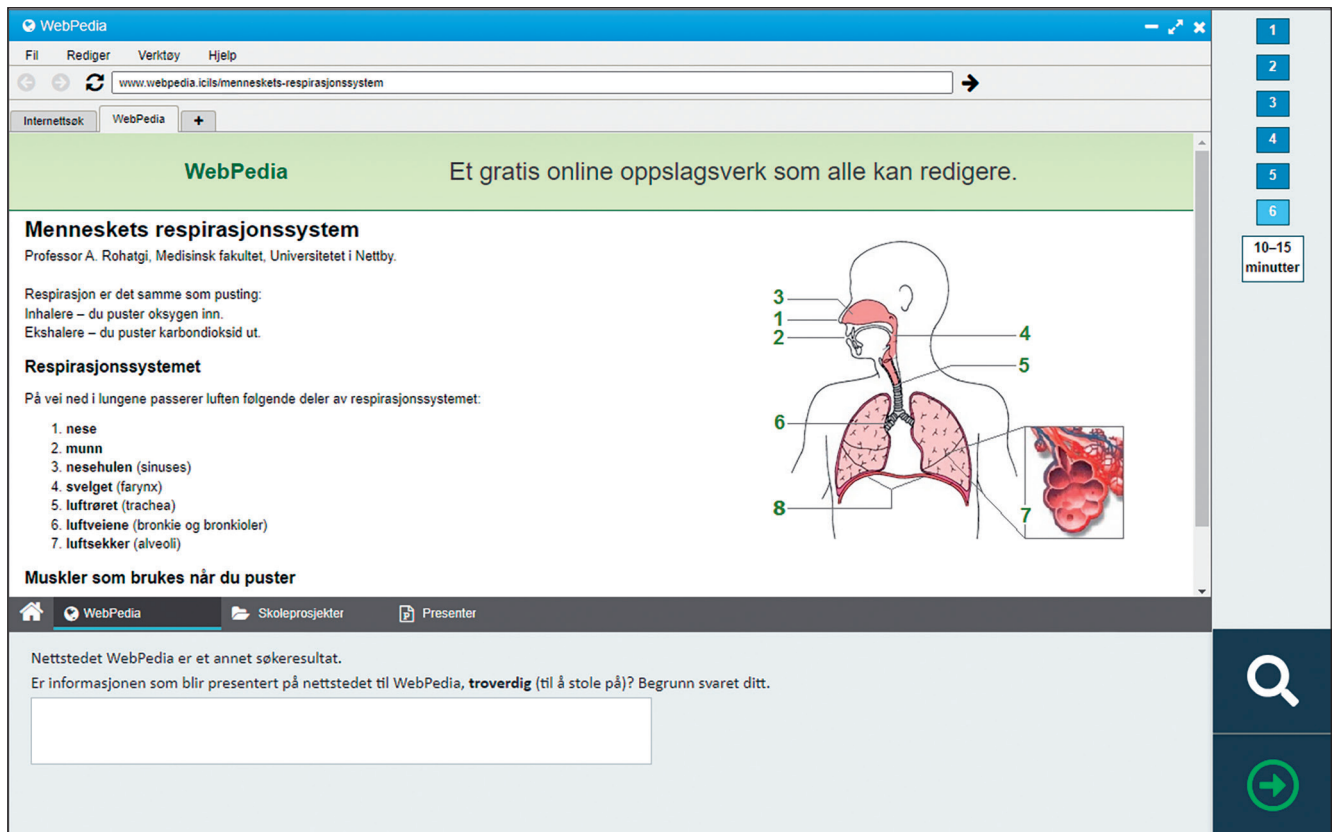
WebPedia

Fil Rediger Verktøy Hjelp

www.webpedia.icils/menneskets-respirasjonssystem

Internettsøk WebPedia +

WebPedia Et gratis online oppslagsverk som alle kan redigere.

Menneskets respirasjonssystem
Professor A. Rohatgi, Medisinsk fakultet, Universitetet i Nettby.

Respirasjon er det samme som pusting:
Inhalere – du puster oksygen inn.
Ekshalere – du puster karbondioksid ut.

Respirasjonssystemet

På vei ned i lungene passerer luften følgende deler av respirasjonssystemet:

1. nese
2. munn
3. nesehulen (sinuses)
4. svelget (farynx)
5. luftrøret (trachea)
6. luftveiene (bronkie og bronkioler)
7. luftsekker (alveoli)

Muskler som brukes når du puster

3
1
2
4
5
6
8
7

1
2
3
4
5
6
10–15 minutter

WebPedia Skoleprosjekter Presenter

Nettstedet WebPedia er et annet søkeresultat.
Er informasjonen som blir presentert på nettstedet til WebPedia, **troverdig** (til å stole på)? Begrunn svaret ditt.